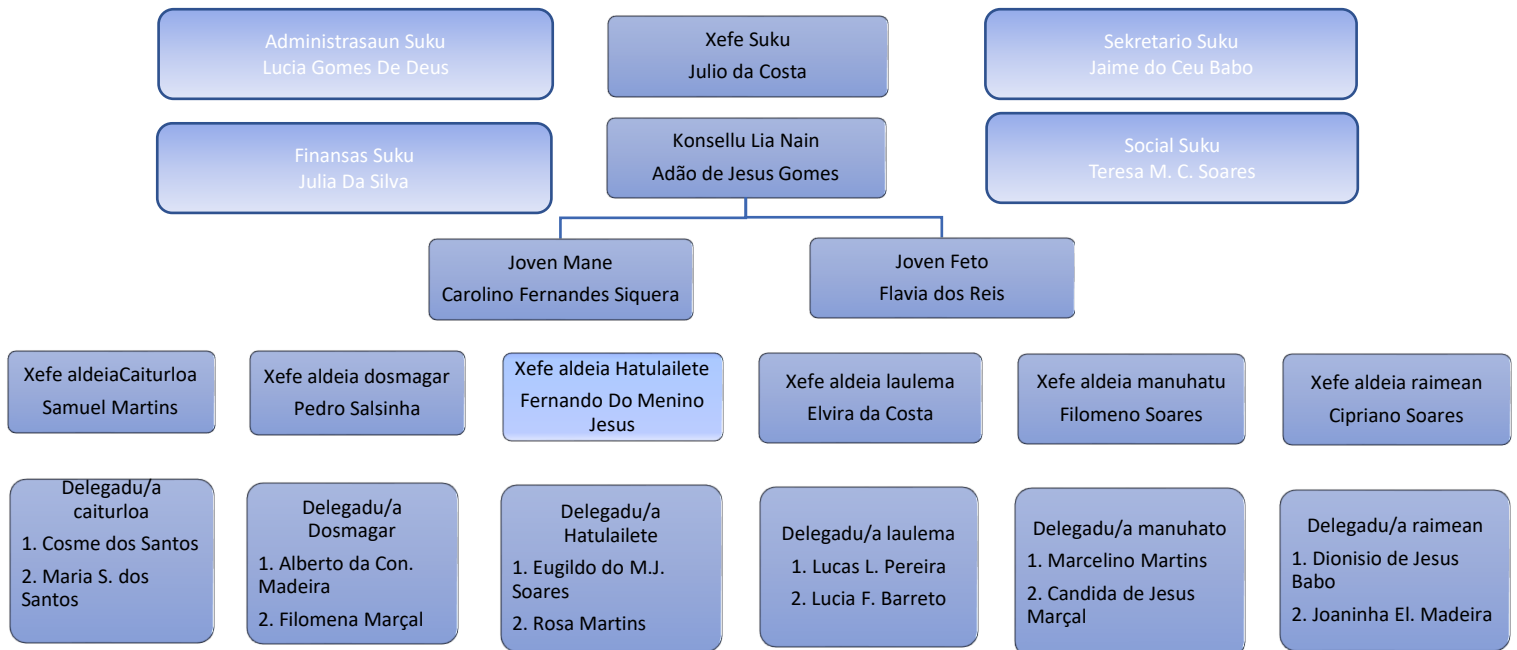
Administrasaun Suku
Lucia Gomes De Deus

Xefe Suku
Julio da Costa

Sekretario Suku
Jaime do Ceu Babo

Finansas Suku
Julia Da Silva

Konsellu Lia Nain
Adão de Jesus Gomes

Social Suku
Teresa M. C. Soares

Joven Mane
Carolino Fernandes Siquera

Joven Feto
Flavia dos Reis

Xefe aldeiaCaiturloa
Samuel Martins

Xefe aldeia dosmagar
Pedro Salsinha

Xefe aldeia Hatulailete
Fernando Do Menino Jesus

Xefe aldeia laulema
Elvira da Costa

Xefe aldeia manuhatu
Filomeno Soares

Xefe aldeia raimean
Cipriano Soares

Delegadu/a caiturloa
1. Cosme dos Santos
2. Maria S. dos Santos

Delegadu/a Dosmagar
1. Alberto da Con. Madeira
2. Filomena Marçal

Delegadu/a Hatulailete
1. Eugildo do M.J. Soares
2. Rosa Martins

Delegadu/a laulema
1. Lucas L. Pereira
2. Lucia F. Barreto

Delegadu/a manuhato
1. Marcelino Martins
2. Candida de Jesus Marçal

Delegadu/a raimean
1. Dionisio de Jesus Babo
2. Joaninha El. Madeira